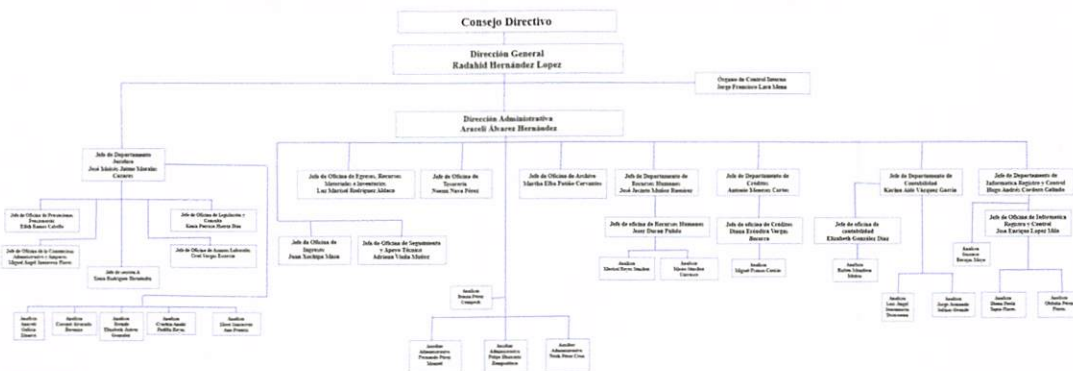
Consejo Directivo

Dirección General
Radahid Hernández Lopez

Organo de Control Interno
Jorge Francisco Lara Mena

Dirección Administrativa
Araceli Álvarez Hernández

Jefe de Departamento Jurídico
José Máximo Jaime Morales Cazares

Jefe de Oficina de Prevenciones Pensionarias
Elsa Ramos Cabello

Jefe de Oficina de Legislación y Consulta
Santa Patricia Huerta Díaz

Jefe de Oficina de lo Contencioso Administrativo y Amparos
Miguel Angel Inzunza Flores

Jefe de Oficina de Asuntos Laborales
Cruz Vargas Becerra

Jefe de sección A
Sonia Rodríguez Hernández

Auxiliar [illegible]

Auxiliar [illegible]

Auxiliar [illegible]

Auxiliar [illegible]

Auxiliar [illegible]

Jefe de Oficina de Egresos, Recursos Materiales e Inventarios
Luz Marisol Rodríguez Aldaco

Jefe de Oficina de Tesorería
Noemi Nava Pérez

Jefe de Oficina de Ingresos
Juan Xochipa Mena

Jefe de Oficina de Seguimiento y Apoyo Técnico
Adriana Viola Muñoz

Jefe de Oficina de Archivo
Martha Elba Patiño Cervantes

Auxiliar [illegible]

Auxiliar Administrativo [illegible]

Auxiliar Administrativo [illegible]

Auxiliar Administrativo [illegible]

Jefe de Departamento de Recursos Humanos
José Jacinto Muñoz Ramírez

Jefe de oficina de Recursos Humanos
Juan Duran Patiño

Auxiliar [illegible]

Auxiliar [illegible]

Jefe de Departamento de Créditos
Antonio Moreno Cortes

Jefe de oficina de Créditos
Diana Ernestina Vargas Becerra

Auxiliar
Miguel Ponce Cortés

Jefe de Departamento de Contabilidad
Karina Ade Vázquez García

Jefe de oficina de contabilidad
Elizabeth González Díaz

Auxiliar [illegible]

Auxiliar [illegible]

Auxiliar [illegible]

Jefe de Departamento de Informatica Registro y Control
Hugo Andrés Cordero Galindo

Jefe de Oficina de Informatica Registro y Control
Jose Enrique Lopez Silo

Auxiliar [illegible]

Auxiliar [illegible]

Auxiliar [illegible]